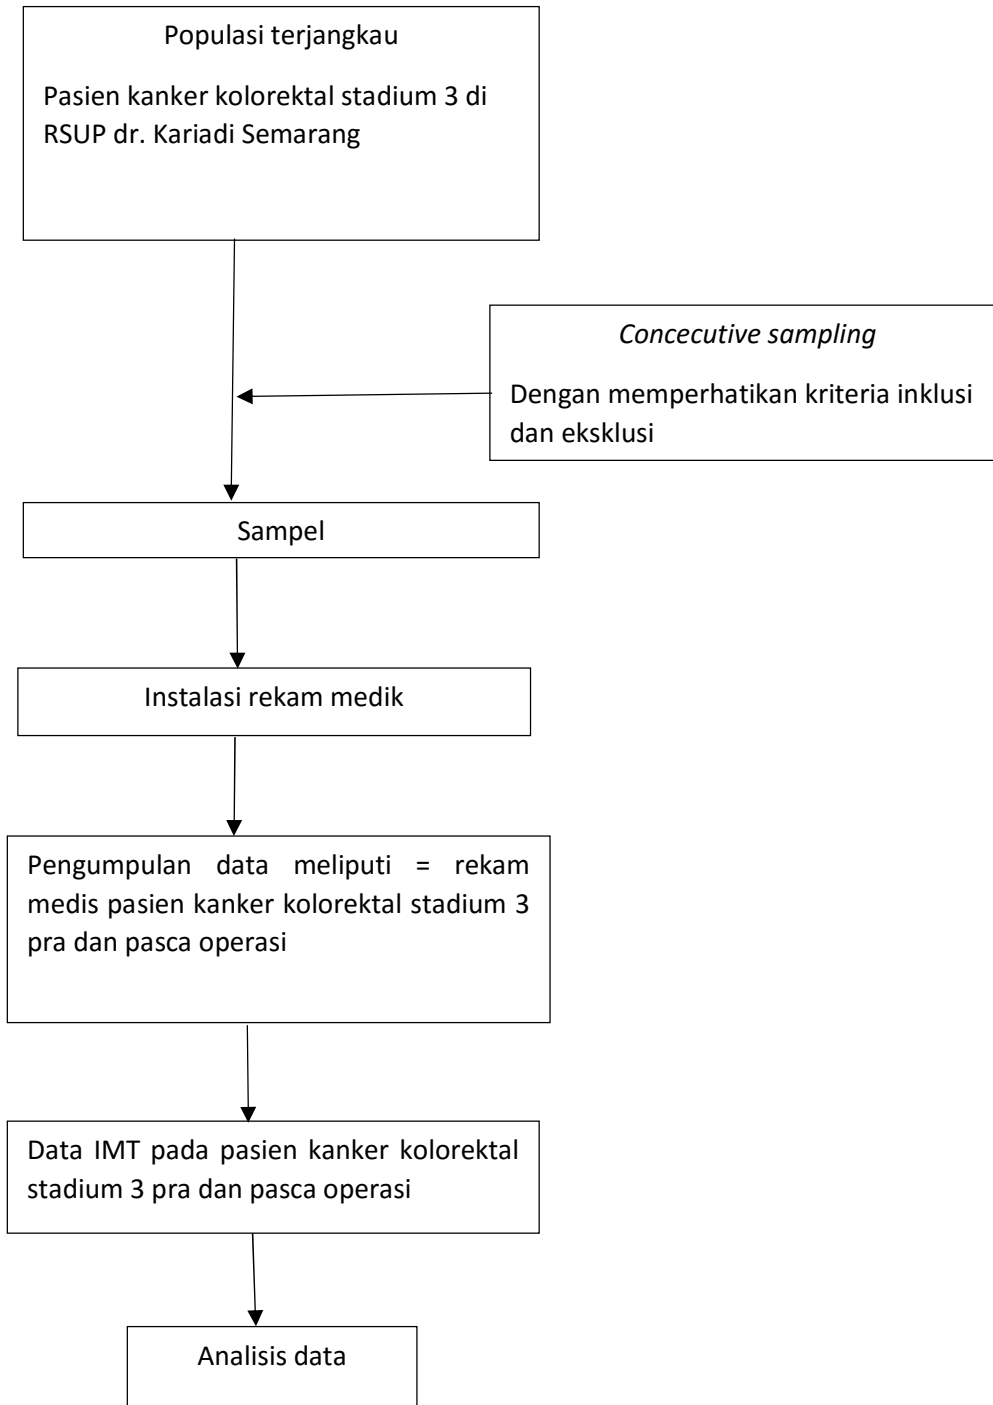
Populasi terjangkau

Pasien kanker kolorektal stadium 3 di RSUP dr. Kariadi Semarang

*Concecutive sampling*

Dengan memperhatikan kriteria inklusi dan eksklusi

Sampel

Instalasi rekam medik

Pengumpulan data meliputi = rekam medis pasien kanker kolorektal stadium 3 pra dan pasca operasi

Data IMT pada pasien kanker kolorektal stadium 3 pra dan pasca operasi

Analisis data